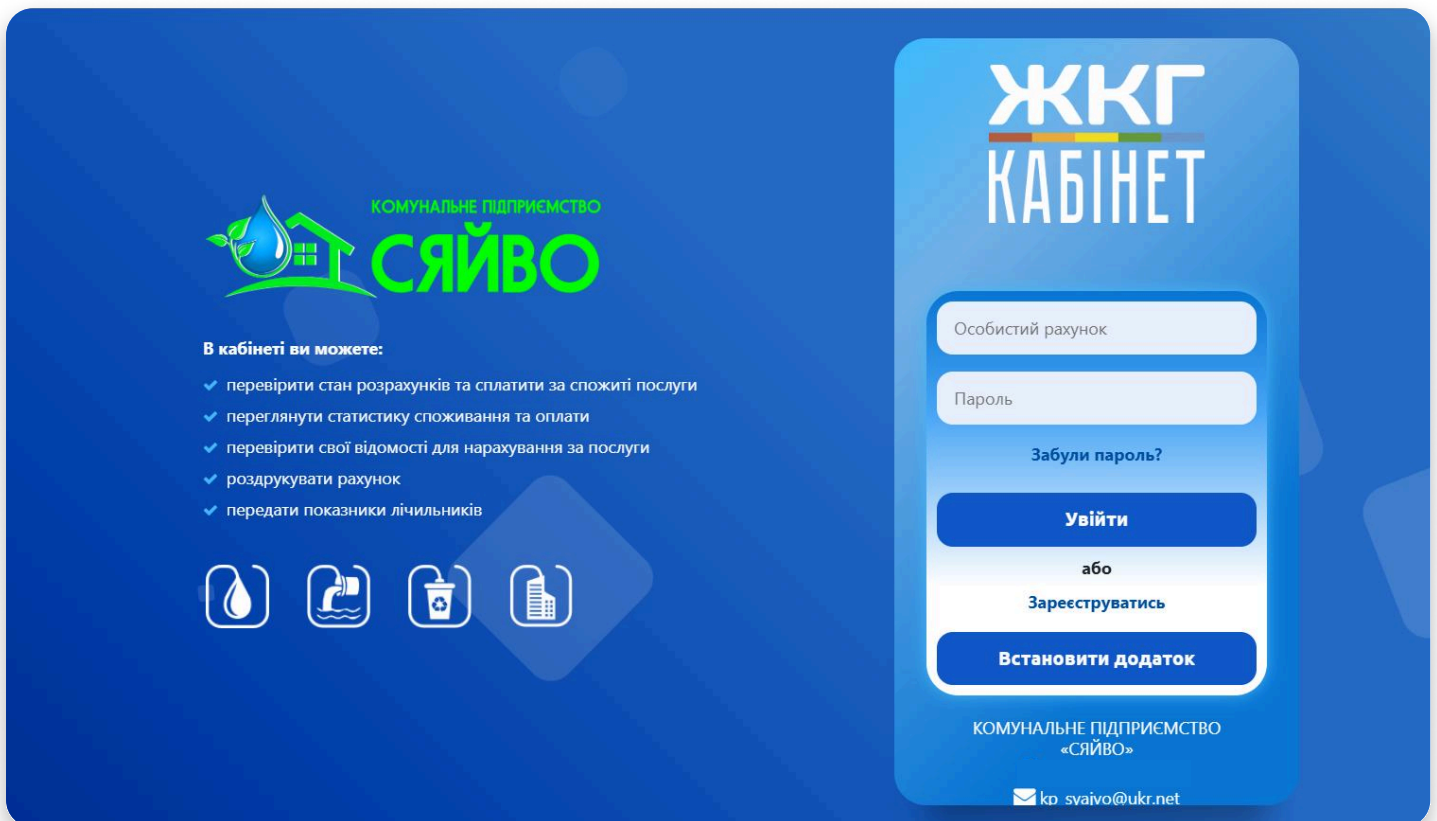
КОМУНАЛЬНЕ ПІДПРИЄМСТВО
СЯЙВО

В кабінеті ви можете:
перевірити стан розрахунків та сплатити за спожиті послуги
переглянути статистику споживання та оплати
перевірити свої відомості для нарахування за послуги
роздрукувати рахунок
передати показники лічильників

ЖКГ
КАБІНЕТ

Особистий рахунок
Пароль
Забули пароль?
Увійти
або
Зареєструватись
Встановити додаток

КОМУНАЛЬНЕ ПІДПРИЄМСТВО
«СЯЙВО»

kp_syaivo@ukr.net